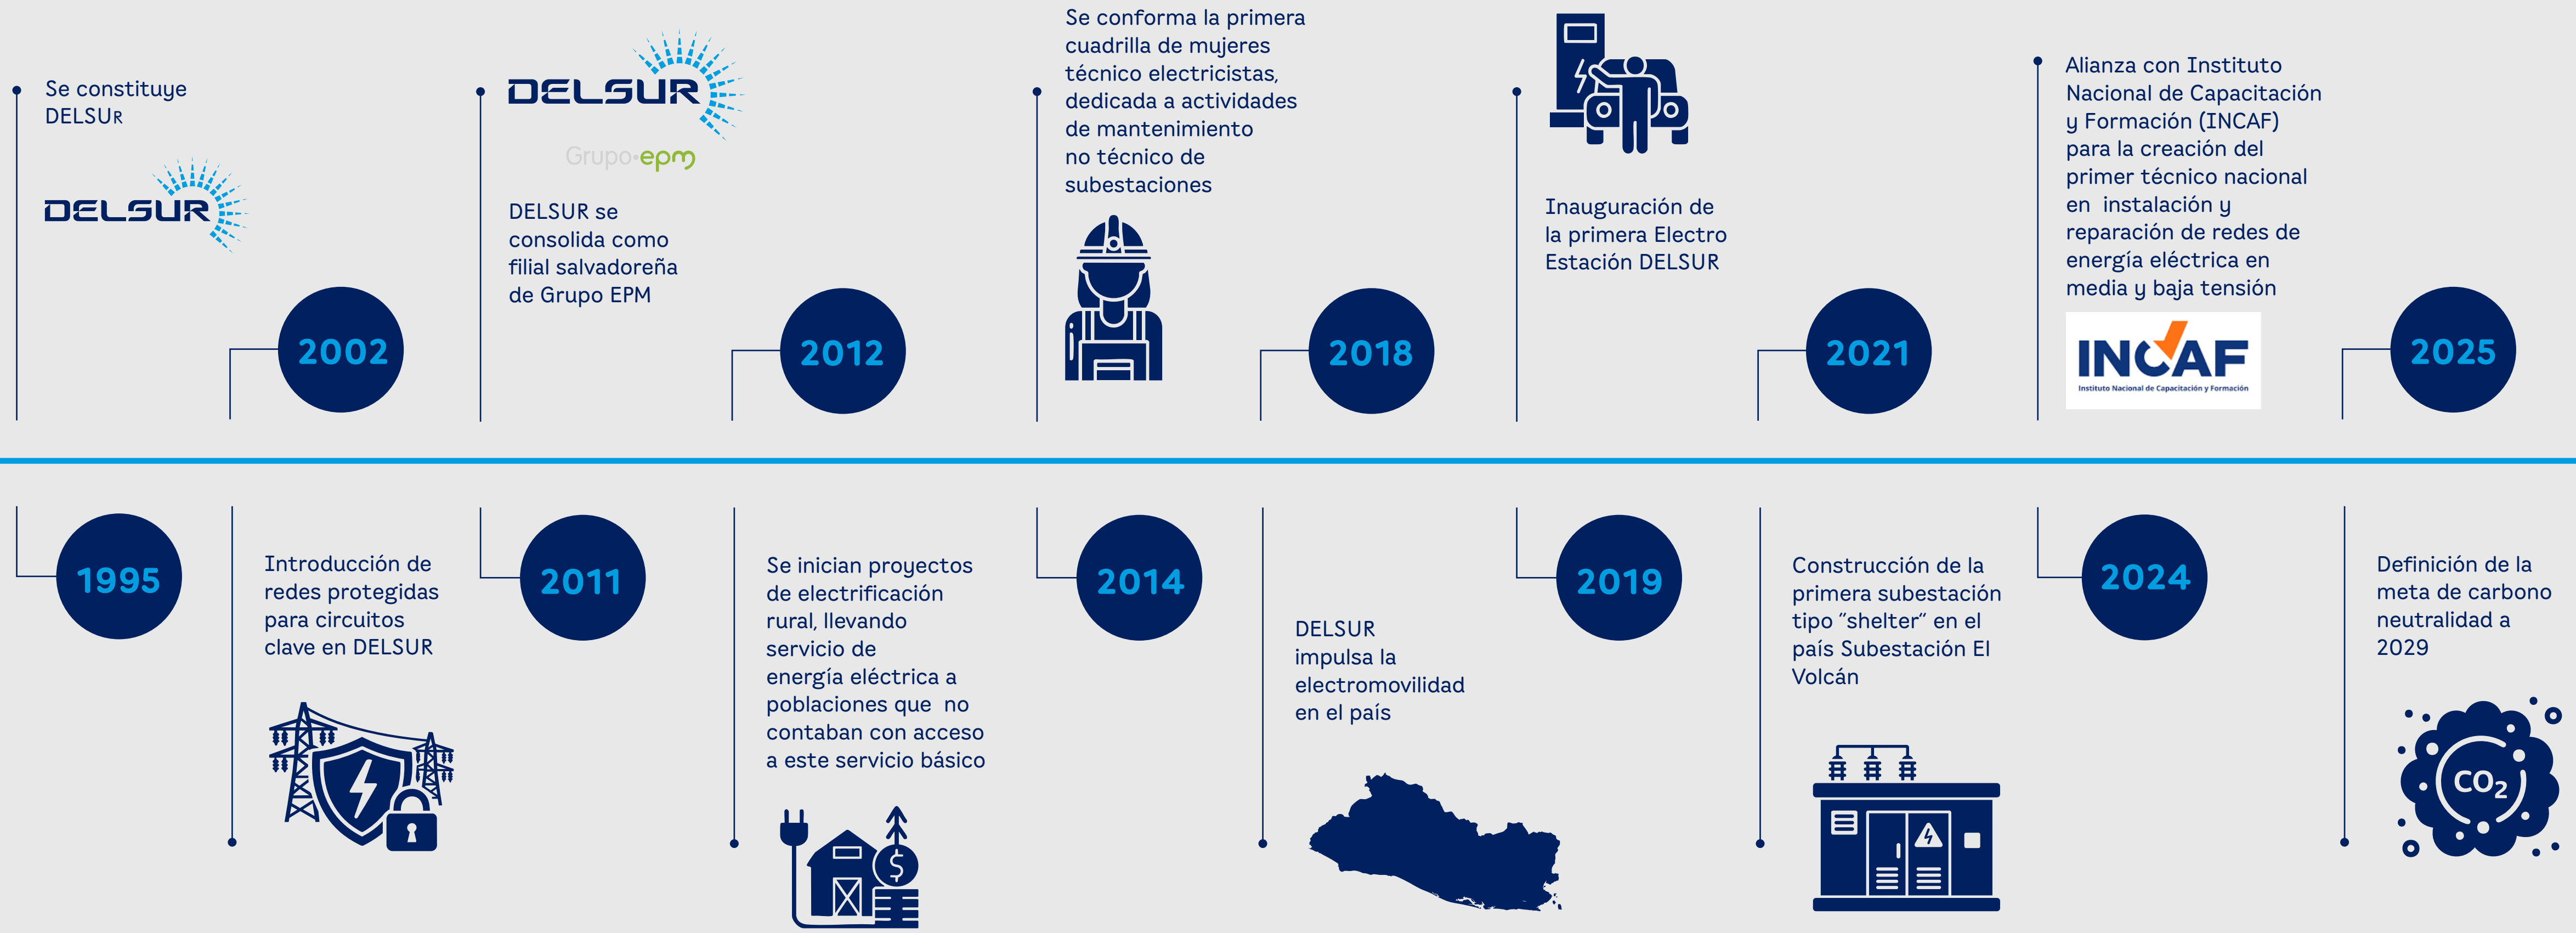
Se constituye DELSUR

DELSUR

2002

DELSUR

Grupo epm

DELSUR se consolida como filial salvadoreña de Grupo EPM

2012

Se conforma la primera cuadrilla de mujeres técnico electricistas, dedicada a actividades de mantenimiento no técnico de subestaciones

2018

Inauguración de la primera Electro Estación DELSUR

2021

Alianza con Instituto Nacional de Capacitación y Formación (INCAF) para la creación del primer técnico nacional en instalación y reparación de redes de energía eléctrica en media y baja tensión

INCAF
Instituto Nacional de Capacitación y Formación

2025

1995

Introducción de redes protegidas para circuitos clave en DELSUR

2011

Se inician proyectos de electrificación rural, llevando servicio de energía eléctrica a poblaciones que no contaban con acceso a este servicio básico

2014

DELSUR impulsa la electromovilidad en el país

2019

Construcción de la primera subestación tipo "shelter" en el país Subestación El Volcán

2024

Definición de la meta de carbono neutralidad a 2029

$CO_2$